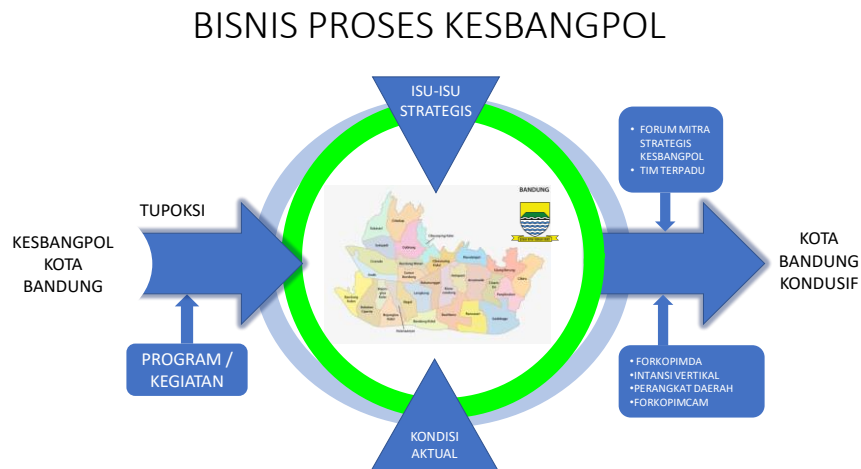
BISNIS PROSES KESBANGPOL

ISU-ISU STRATEGIS

• FORUM MITRA STRATEGIS KESBANGPOL
• TIM TERPADU

TUPOKSI

KESBANGPOL KOTA BANDUNG

BANDUNG

KOTA BANDUNG KONDUSIF

PROGRAM / KEGIATAN

• FORKOPIMDA
• INTANSI VERTIKAL
• PERANGKAT DAERAH
• FORKOPIMCAM

KONDISI AKTUAL